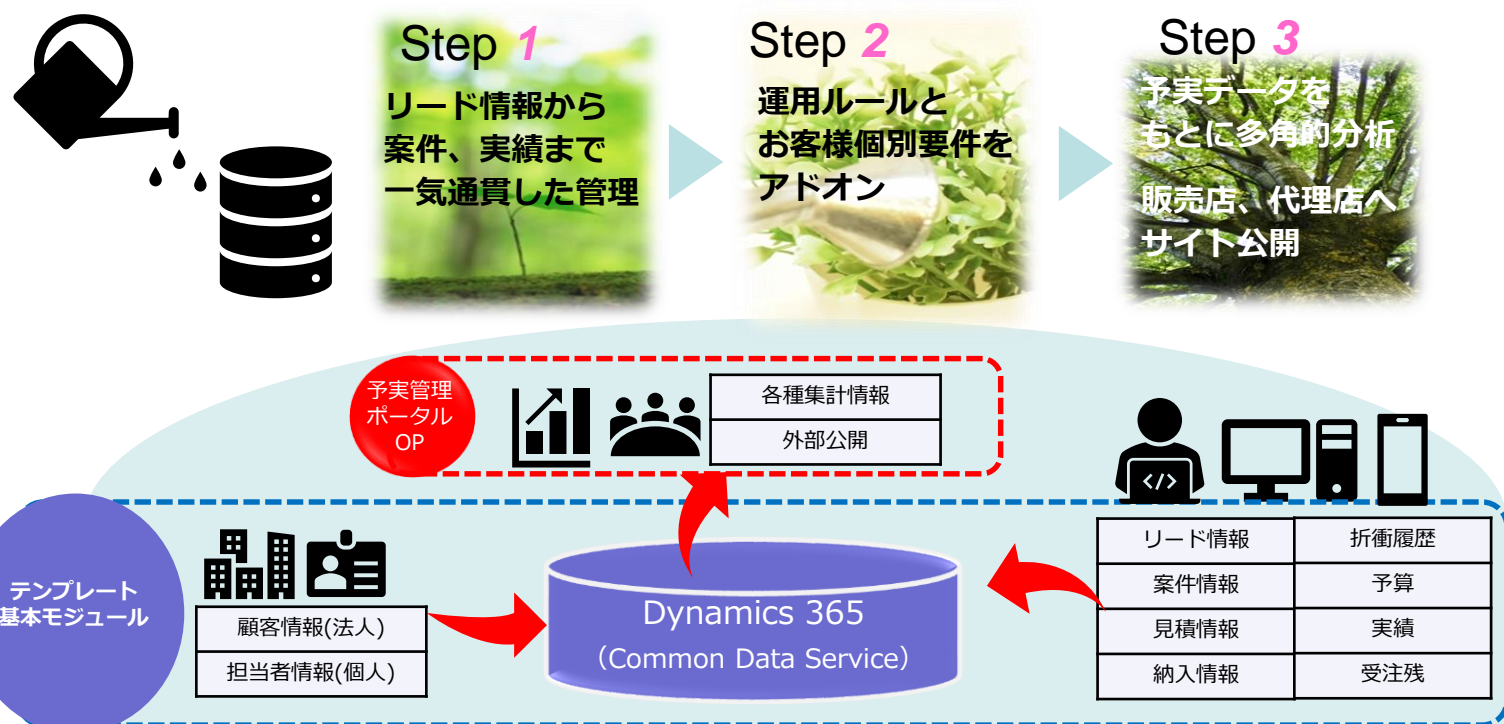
Step 1
リード情報から案件、実績まで一気通貫した管理

Step 2
運用ルールとお客様個別要件をアドオン

Step 3
予実データをもとに多角的分析

販売店、代理店へサイト公開

予実管理ポータルOP

| 各種集計情報 |
|---|
| 外部公開 |

テンプレート基本モジュール

| 顧客情報(法人) |
|---|
| 担当者情報(個人) |

Dynamics 365
(Common Data Service)

| リード情報 | 折衝履歴 |
|---|---|
| 案件情報 | 予算 |
| 見積情報 | 実績 |
| 納入情報 | 受注残 |